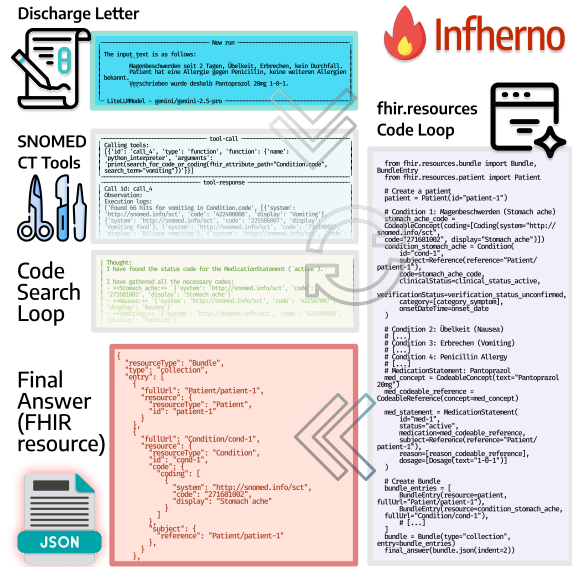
Discharge Letter

New run

The input text is as follows:

Magenbeschwerden seit 2 Tagen, Übelkeit, Erbrechen, kein Durchfall. Patient hat eine Allergie gegen Penicillin, keine weiteren Allergien bekannt.
Verschrieben wurde deshalb Pantoprazol 20mg 1-0-1.

LiteLLMModel - gemini/gemini-2.5-pro

Infherno

SNOMED CT Tools

tool-call

Calling tools:
[{'id': 'call_4', 'type': 'function', 'function': {'name': 'python_interpreter', 'arguments': print(search_for_code_or_coding(fhir_attribute_path="Condition.code", search_term="vomiting"))'}}]

tool-response

Call id: call_4
Observation:
Execution logs:
('Found 66 hits for vomiting in Condition.code', [{'system': 'http://snomed.info/sct', 'code': '422400008', 'display': 'Vomiting'}, {'system': 'http://snomed.info/sct', 'code': '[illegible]', 'display': 'Vomiting food'}, {'system': 'http://snomed.info/sct', 'code': '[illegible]', 'display': 'Bilious vomiting'}, {'system': 'http://snomed.info/sct', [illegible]

fhir.resources Code Loop

from fhir.resources.bundle import Bundle, BundleEntry
from fhir.resources.patient import Patient

# Create a patient
patient = Patient(id="patient-1")

# Condition 1: Magenbeschwerden (Stomach ache)
stomach_ache_code = CodeableConcept(coding=[Coding(system="http://snomed.info/sct", code="271681002", display="Stomach ache")])
condition_stomach_ache = Condition(
id="cond-1",
subject=Reference(reference="Patient/patient-1"),
code=stomach_ache_code,
clinicalStatus=clinical_status_active,
verificationStatus=verification_status_unconfirmed,
category=[category_symptom],
onsetDateTime=onset_date
)

# Condition 2: Übelkeit (Nausea)
# [...]
# Condition 3: Erbrechen (Vomiting)
# [...]
# Condition 4: Penicillin Allergy
# [...]
# MedicationStatement: Pantoprazol
med_concept = CodeableConcept(text="Pantoprazol 20mg")
med_codeable_reference = CodeableReference(concept=med_concept)

med_statement = MedicationStatement(
id="med-1",
status="active",
medication=med_codeable_reference,
subject=Reference(reference="Patient/patient-1"),
reason=[reason_codeable_reference],
dosage=[Dosage(text="1-0-1")]
)

# Create Bundle
bundle_entries = [
BundleEntry(resource=patient, fullUrl="Patient/patient-1"),
BundleEntry(resource=condition_stomach_ache, fullUrl="Condition/cond-1"),
# [...]
]
bundle = Bundle(type="collection", entry=bundle_entries)
final_answer(bundle.json(indent=2))

Code Search Loop

Thought:
I have found the status code for the MedicationStatement (`active`).

I have gathered all the necessary codes:
- **Stomach ache**: {'system': 'http://snomed.info/sct', 'code': '271681002', 'display': 'Stomach ache'}
- **Nausea**: {'system': 'http://snomed.info/sct', 'code': '422587007', 'display': 'Nausea'}
- **Vomiting**: {'system': 'http://snomed.info/sct', 'code': '422400008', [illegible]

Final Answer (FHIR resource)

{
"resourceType": "Bundle",
"type": "collection",
"entry": [
{
"fullUrl": "Patient/patient-1",
"resource": {
"resourceType": "Patient",
"id": "patient-1"
}
},
{
"fullUrl": "Condition/cond-1",
"resource": {
"resourceType": "Condition",
"id": "cond-1",
"code": {
"coding": [
{
"system": "http://snomed.info/sct",
"code": "271681002",
"display": "Stomach ache"
}
]
},
"subject": {
"reference": "Patient/patient-1"
},

JSON